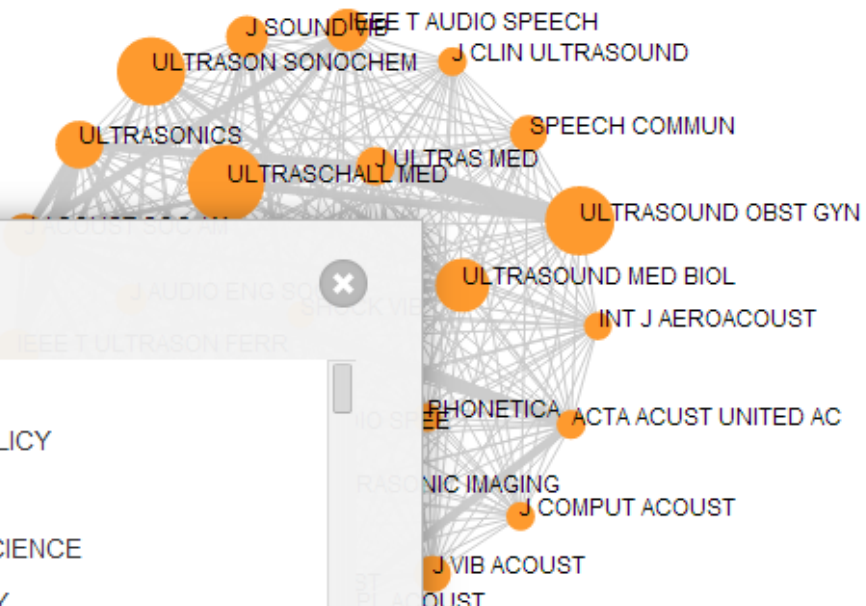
J SOUND VIB
IEEE T AUDIO SPEECH
J CLIN ULTRASOUND
ULTRASON SONOCHEM
ULTRASONICS
SPEECH COMMUN
J ULTRAS MED
ULTRASCHALL MED
ULTRASOUND OBST GYN
J ACOUST SOC AM
ULTRASOUND MED BIOL
J AUDIO ENG SOC
SHOCK VIB
INT J AERO ACOUST
IEEE T ULTRASON FERR
PHONETICA
ACTA ACUST UNITED AC
IO SPEE
RASONIC IMAGING
J COMPUT ACOUST
J VIB ACOUST
PL ACOUST
LICY
CIENCE
Y